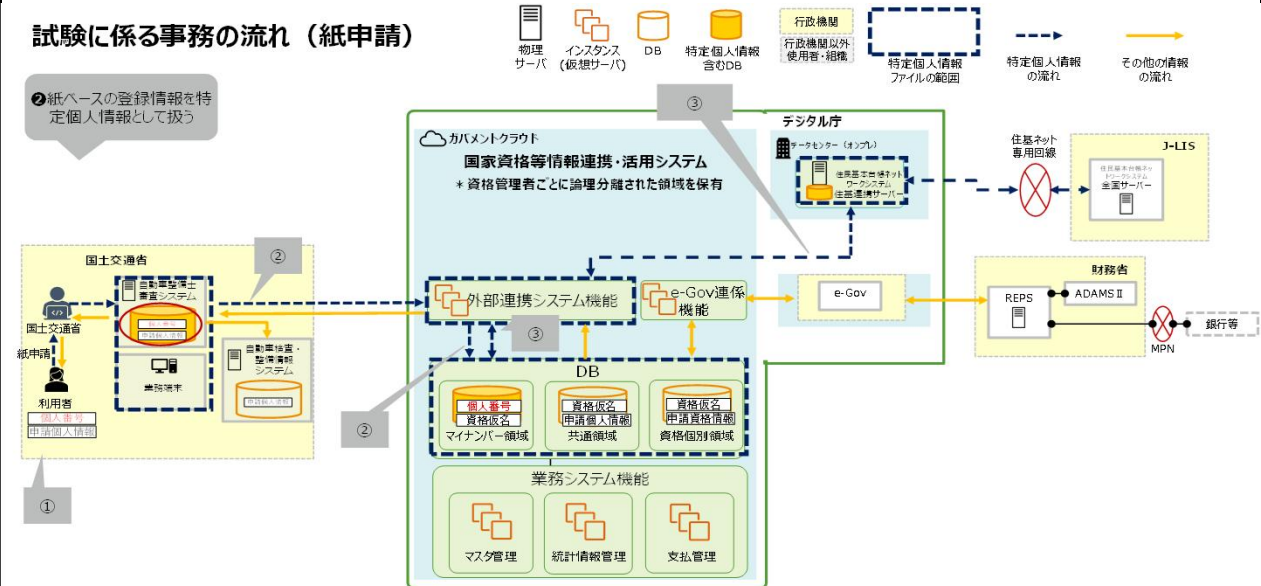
試験に係る事務の流れ（紙申請）

物理サーバ
インスタンス（仮想サーバ）
DB
特定個人情報含むDB
行政機関
行政機関以外使用者・組織
特定個人情報ファイルの範囲
特定個人情報の流れ
その他の情報の流れ

❷紙ベースの登録情報を特定個人情報として扱う

③

ガバメントクラウド
国家資格等情報連携・活用システム
＊資格管理者ごとに論理分離された領域を保有

デジタル庁
データセンター（オンプレ）
住民基本台帳ネットワークシステム 住基連携サーバー

住基ネット専用回線

J-LIS
住民基本台帳ネットワークシステム 全国サーバー

国土交通省
②
自動車整備士審査システム
個人番号
申請個人情報
業務端末
国土交通省
紙申請
利用者
個人番号
申請個人情報
自動車検査・整備情報システム
申請個人情報

外部連携システム機能
e-Gov連係機能
e-Gov
③

財務省
REPS
ADAMS Ⅱ
MPN
銀行等

DB
個人番号
資格仮名
マイナンバー領域
資格仮名
申請個人情報
共通領域
資格仮名
申請資格情報
資格個別領域

②

業務システム機能
マスタ管理
統計情報管理
支払管理

①